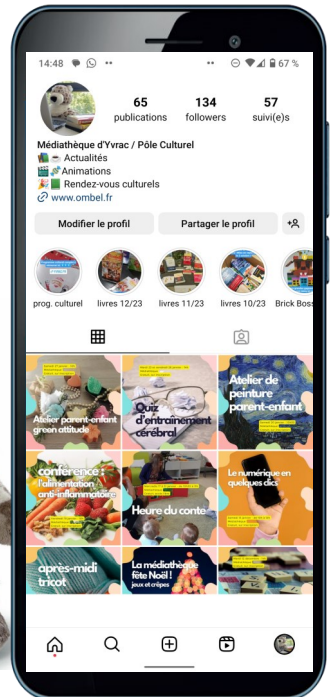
14:48 67 %

65 publications
134 followers
57 suivi(e)s

Médiathèque d'Yvrac / Pôle Culturel
📚☕ Actualités
🎬 Animations
🎉📗 Rendez-vous culturels
🔗 www.ombel.fr

Modifier le profil
Partager le profil

prog. culturel
livres 12/23
livres 11/23
livres 10/23
Brick Boss

Atelier parent-enfant green attitude
Quiz d'entraînement cérébral
Atelier de peinture parent-enfant
conférence : l'alimentation anti-inflammatoire
Heure du conte
Le numérique en quelques clics
après-midi tricot
La médiathèque fête Noël ! jeux et crêpes